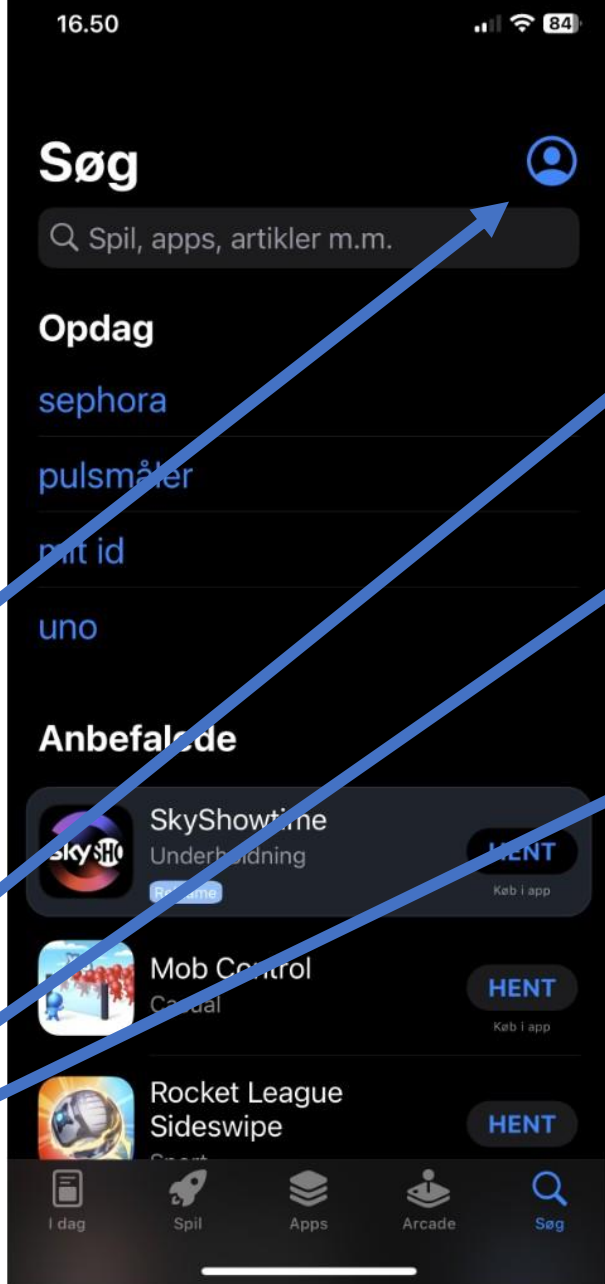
16.50

84

Søg

Spil, apps, artikler m.m.

Opdag

sephora

pulsmåler

mit id

uno

Anbefalede

SkyShowtime
Underholdning
Reklame
HENT
Køb i app

Mob Control
Casual
HENT
Køb i app

Rocket League Sideswipe
Sport
HENT

I dag
Spil
Apps
Arcade
Søg